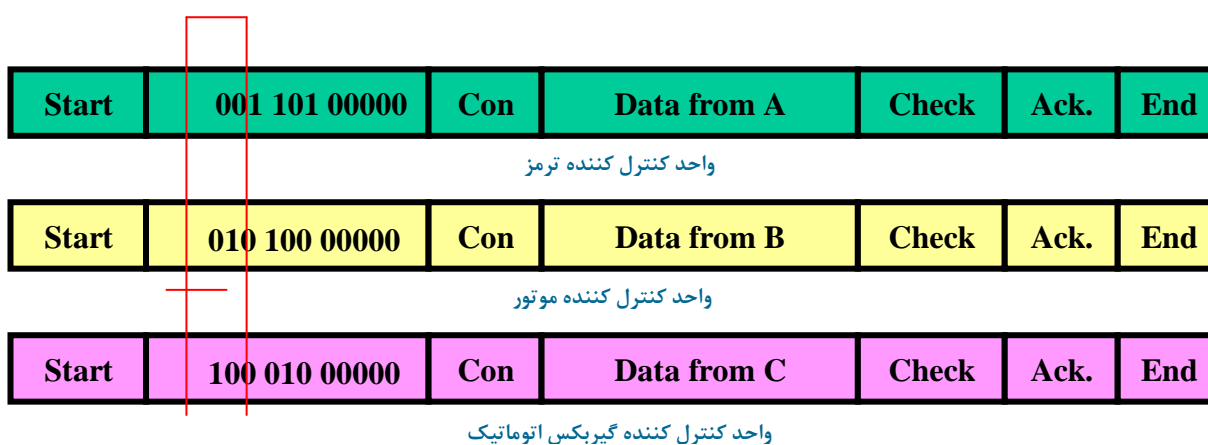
| Start | 001 101 00000 | Con | Data from A | Check | Ack. | End |
|---|---|---|---|---|---|---|

واحد کنترل کننده ترمز

| Start | 010 100 00000 | Con | Data from B | Check | Ack. | End |
|---|---|---|---|---|---|---|

واحد کنترل کننده موتور

| Start | 100 010 00000 | Con | Data from C | Check | Ack. | End |
|---|---|---|---|---|---|---|

واحد کنترل کننده گیربکس اتوماتیک